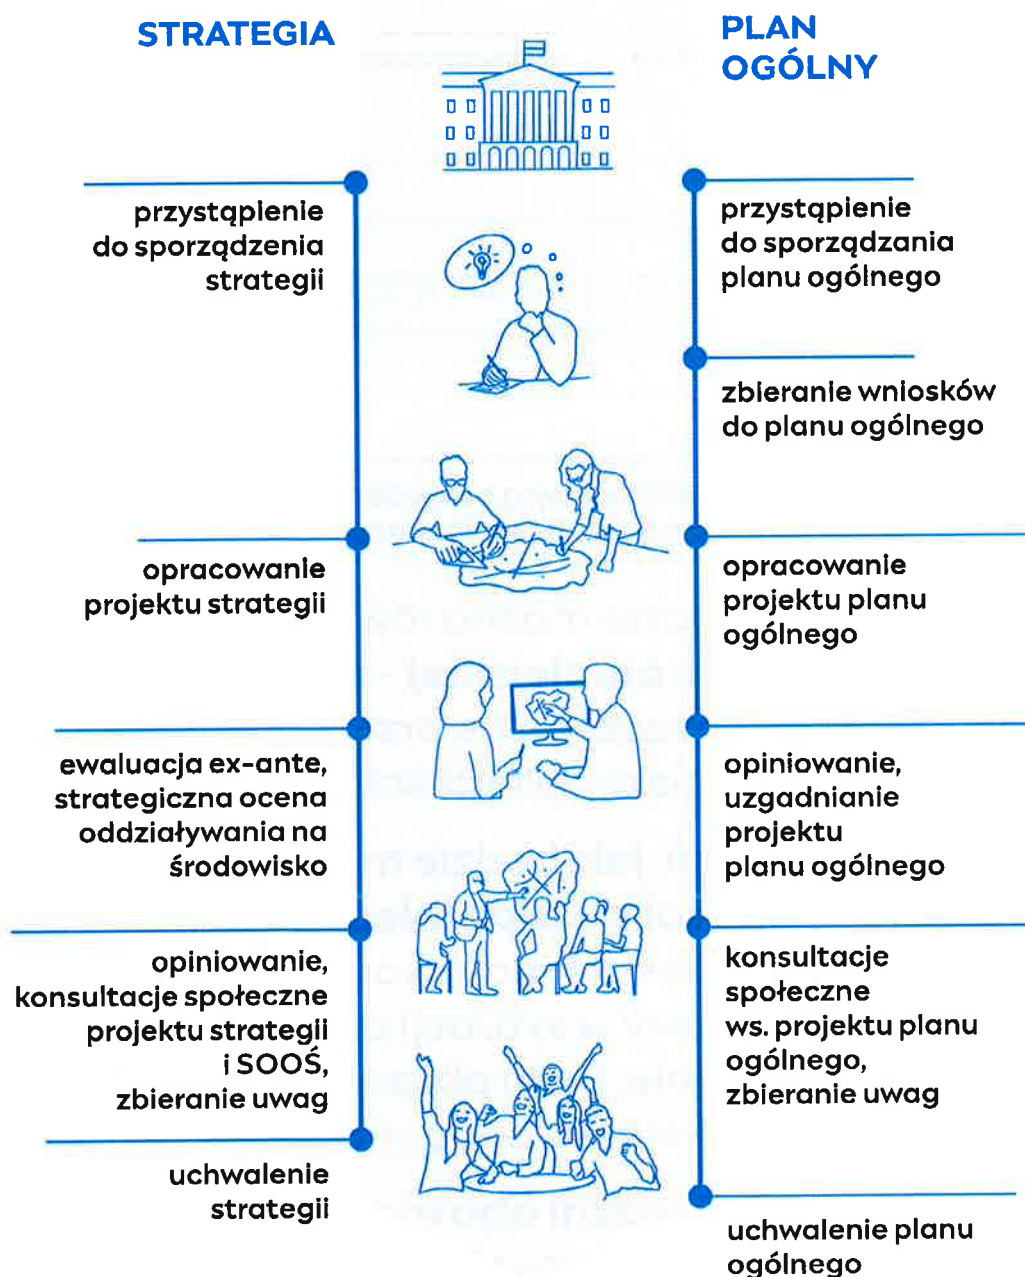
STRATEGIA

PLAN OGÓLNY

przystąpienie do sporządzenia strategii

opracowanie projektu strategii

ewaluacja ex-ante, strategiczna ocena oddziaływania na środowisko

opiniowanie, konsultacje społeczne projektu strategii i SOOŚ, zbieranie uwag

uchwalenie strategii

przystąpienie do sporządzania planu ogólnego

zbieranie wniosków do planu ogólnego

opracowanie projektu planu ogólnego

opiniowanie, uzgadnianie projektu planu ogólnego

konsultacje społeczne ws. projektu planu ogólnego, zbieranie uwag

uchwalenie planu ogólnego